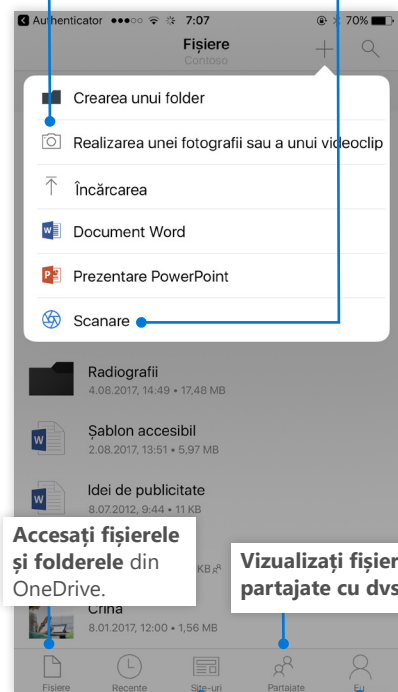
◀ Authenticator ●●●○○ 7:07 70%

Fișiere
Contoso

Crearea unui folder

Realizarea unei fotografii sau a unui videoclip

Încărcarea

Document Word

Prezentare PowerPoint

Scanare

Radiografii
4.08.2017, 14:49 • 17,48 MB

Șablon accesibil
2.08.2017, 13:51 • 5,97 MB

Idei de publicitate
8.07.2017, 9:44 • 11 KB

KB

Crina
8.01.2017, 12:00 • 1,56 MB

**Accesați fișierele și folderele** din OneDrive.

**Vizualizați fișier partajate cu dvs**

Fișiere Recente Site-uri Partajate Eu